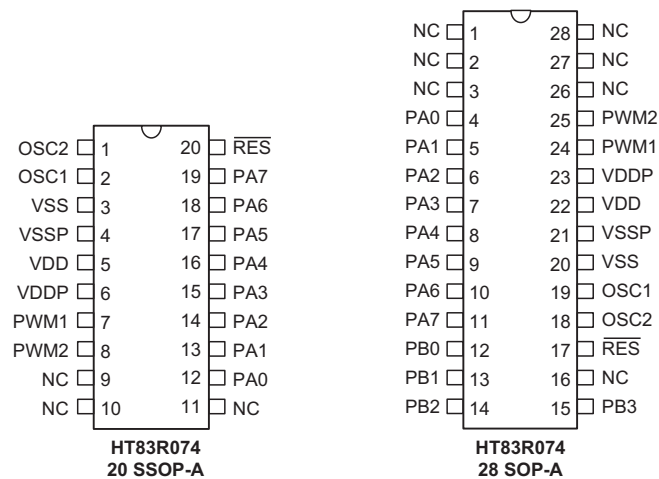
OSC2 1
OSC1 2
VSS 3
VSSP 4
VDD 5
VDDP 6
PWM1 7
PWM2 8
NC 9
NC 10
20 $\overline{RES}$
19 PA7
18 PA6
17 PA5
16 PA4
15 PA3
14 PA2
13 PA1
12 PA0
11 NC

HT83R074
20 SSOP-A

NC 1
NC 2
NC 3
PA0 4
PA1 5
PA2 6
PA3 7
PA4 8
PA5 9
PA6 10
PA7 11
PB0 12
PB1 13
PB2 14
28 NC
27 NC
26 NC
25 PWM2
24 PWM1
23 VDDP
22 VDD
21 VSSP
20 VSS
19 OSC1
18 OSC2
17 $\overline{RES}$
16 NC
15 PB3

HT83R074
28 SOP-A